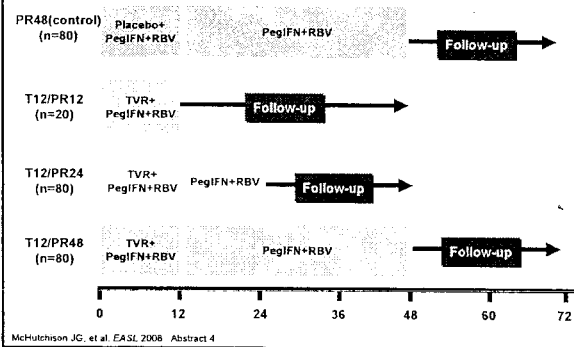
PR48(control) (n=80)
Placebo+ PegIFN+RBV
PegIFN+RBV
Follow-up

T12/PR12 (n=20)
TVR+ PegIFN+RBV
Follow-up

T12/PR24 (n=80)
TVR+ PegIFN+RBV
PegIFN+RBV
Follow-up

T12/PR48 (n=80)
TVR+ PegIFN+RBV
PegIFN+RBV
Follow-up

0 12 24 36 48 60 72

McHutchison JG, et al. EASL 2008 Abstract 4